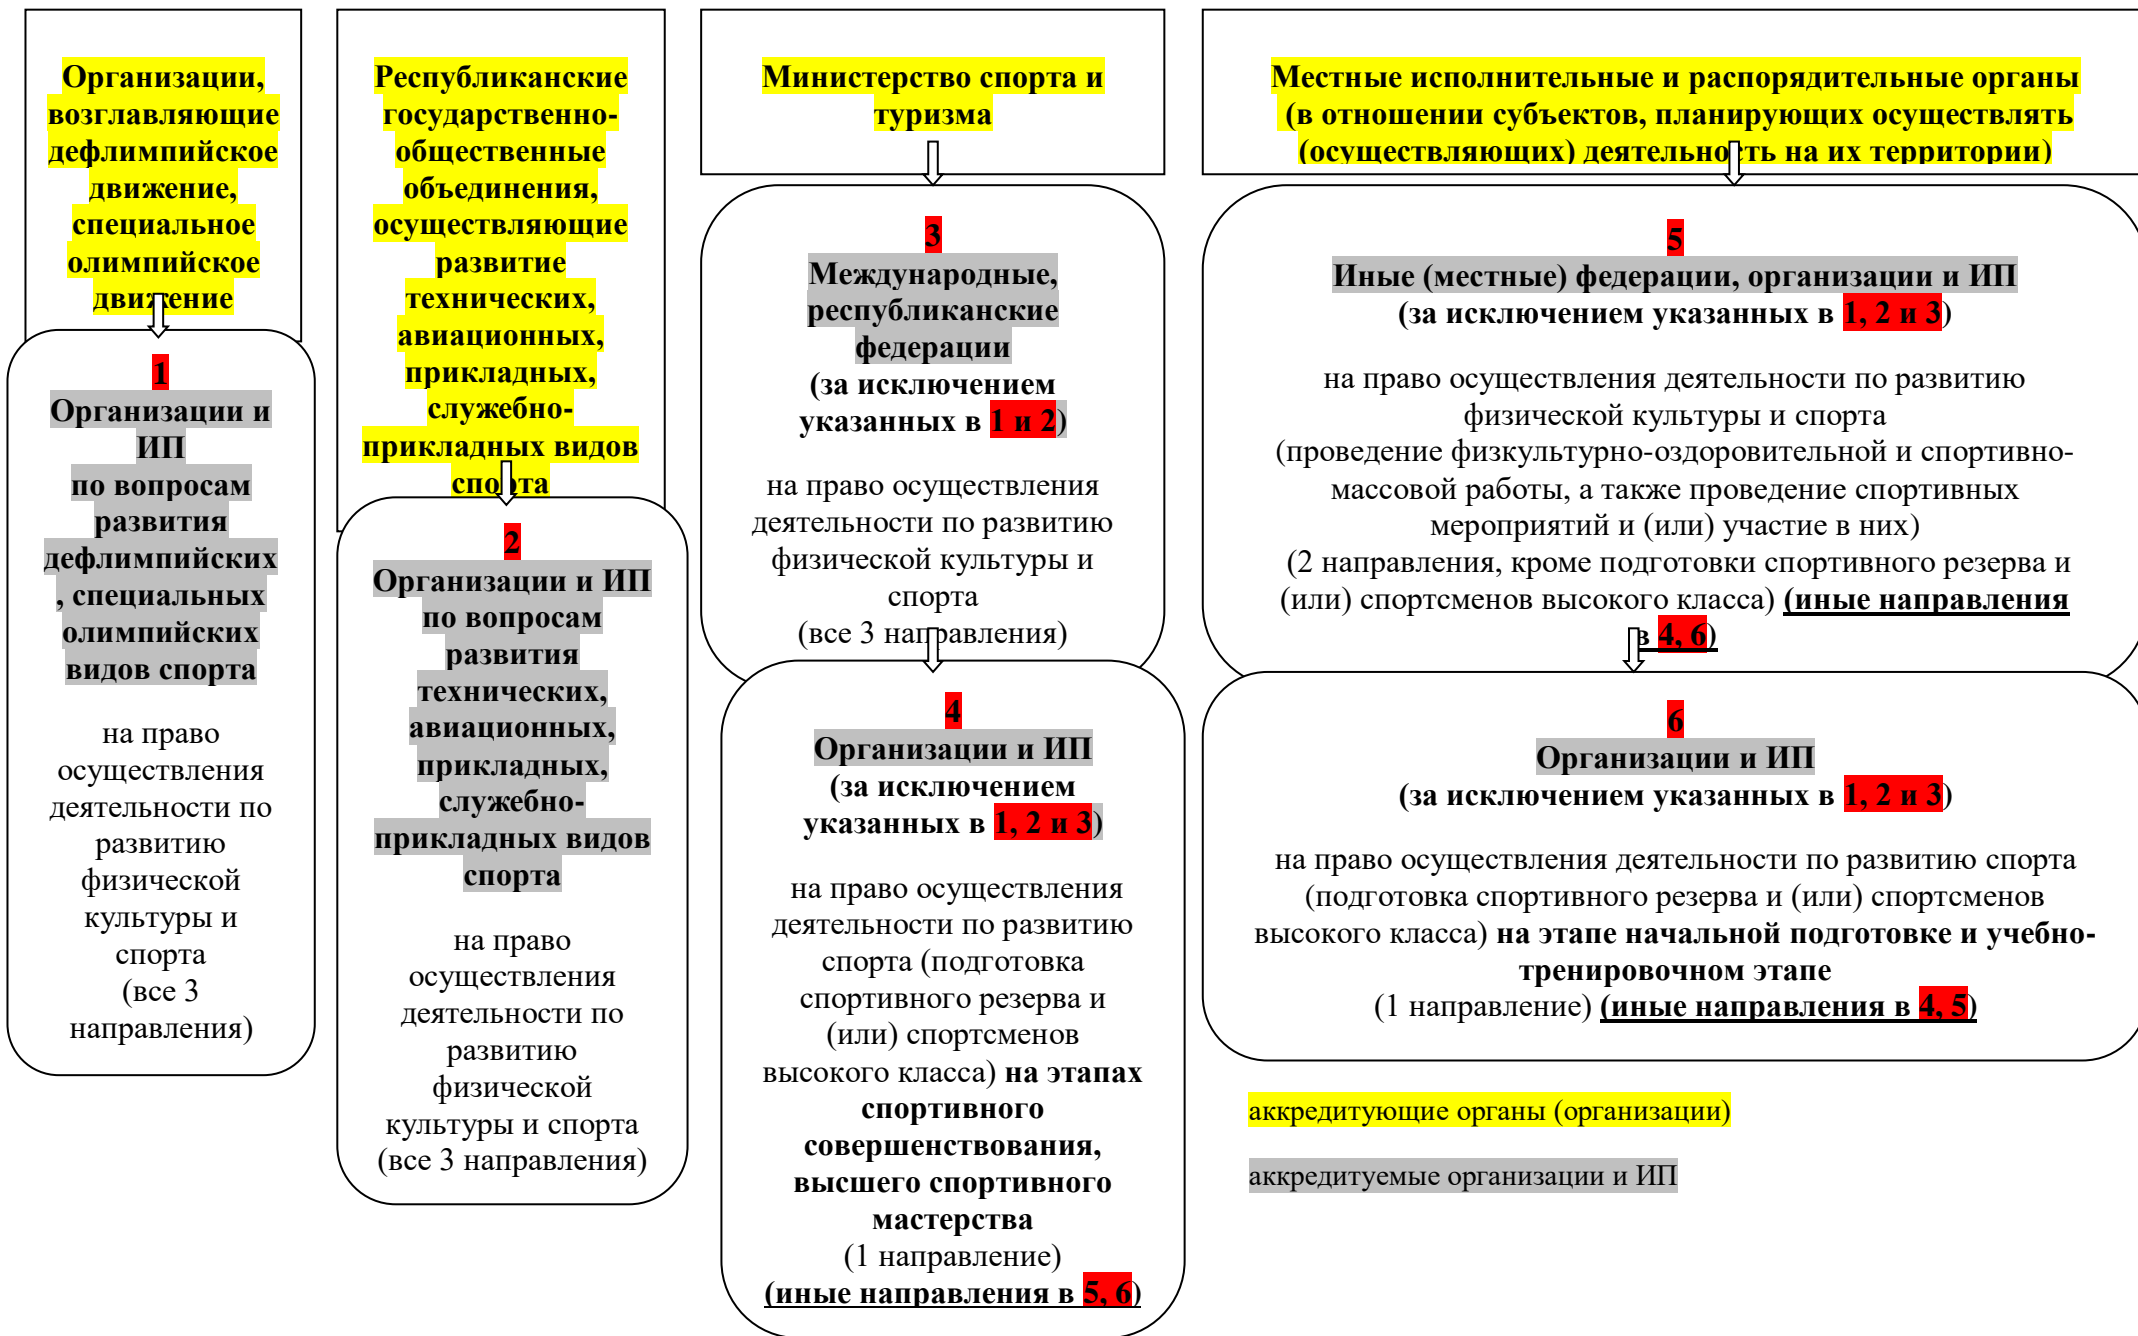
Организации, возглавляющие дефлимпийское движение, специальное олимпийское движение

1
Организации и ИП по вопросам развития дефлимпийских, специальных олимпийских видов спорта

на право осуществления деятельности по развитию физической культуры и спорта (все 3 направления)

Республиканские государственно-общественные объединения, осуществляющие развитие технических, авиационных, прикладных, служебно-прикладных видов спорта

2
Организации и ИП по вопросам развития технических, авиационных, прикладных, служебно-прикладных видов спорта

на право осуществления деятельности по развитию физической культуры и спорта (все 3 направления)

Министерство спорта и туризма

3
Международные, республиканские федерации (за исключением указанных в 1 и 2)

на право осуществления деятельности по развитию физической культуры и спорта (все 3 направления)

4
Организации и ИП (за исключением указанных в 1, 2 и 3)

на право осуществления деятельности по развитию спорта (подготовка спортивного резерва и (или) спортсменов высокого класса) на этапах спортивного совершенствования, высшего спортивного мастерства (1 направление) (иные направления в 5, 6)

Местные исполнительные и распорядительные органы (в отношении субъектов, планирующих осуществлять (осуществляющих) деятельность на их территории)

5
Иные (местные) федерации, организации и ИП (за исключением указанных в 1, 2 и 3)

на право осуществления деятельности по развитию физической культуры и спорта (проведение физкультурно-оздоровительной и спортивно-массовой работы, а также проведение спортивных мероприятий и (или) участие в них) (2 направления, кроме подготовки спортивного резерва и (или) спортсменов высокого класса) (иные направления в 4, 6)

6
Организации и ИП (за исключением указанных в 1, 2 и 3)

на право осуществления деятельности по развитию спорта (подготовка спортивного резерва и (или) спортсменов высокого класса) на этапе начальной подготовке и учебно-тренировочном этапе (1 направление) (иные направления в 4, 5)

аккредитующие органы (организации)

аккредитуемые организации и ИП